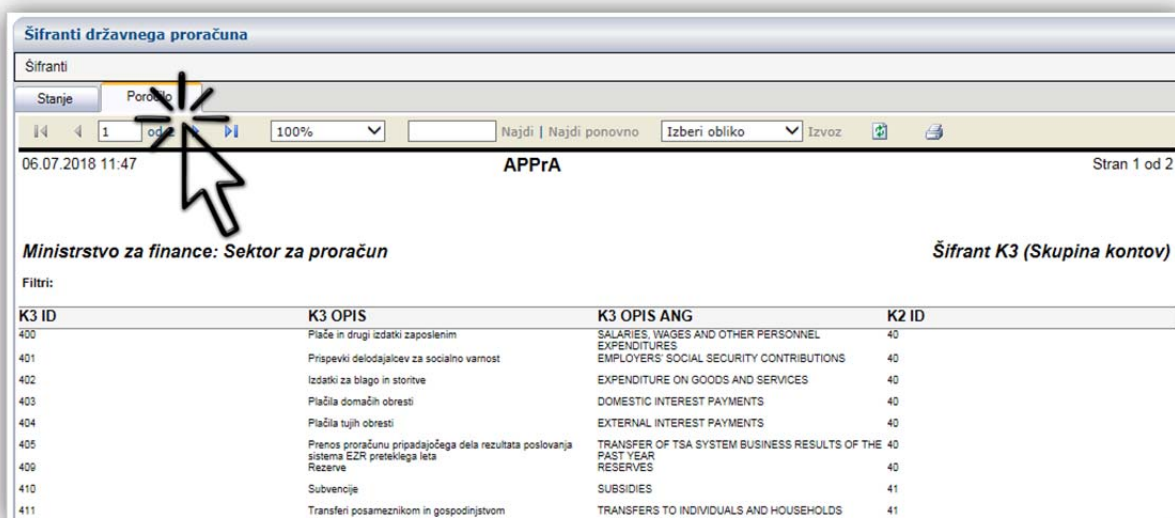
Šifranti državnega proračuna

Šifranti

Stanje | Poro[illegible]lo

1 od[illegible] 100% Najdi | Najdi ponovno Izberi obliko Izvoz

06.07.2018 11:47

APPrA

Stran 1 od 2

Ministrstvo za finance: Sektor za proračun

Šifrant K3 (Skupina kontov)

Filtri:

| K3 ID | K3 OPIS | K3 OPIS ANG | K2 ID |
|---|---|---|---|
| 400 | Plače in drugi izdatki zaposlenim | SALARIES, WAGES AND OTHER PERSONNEL EXPENDITURES | 40 |
| 401 | Prispevki delodajalcev za socialno varnost | EMPLOYERS' SOCIAL SECURITY CONTRIBUTIONS | 40 |
| 402 | Izdatki za blago in storitve | EXPENDITURE ON GOODS AND SERVICES | 40 |
| 403 | Plačila domačih obresti | DOMESTIC INTEREST PAYMENTS | 40 |
| 404 | Plačila tujih obresti | EXTERNAL INTEREST PAYMENTS | 40 |
| 405 | Prenos proračunu pripadajočega dela rezultata poslovanja sistema EZR preteklega leta | TRANSFER OF TSA SYSTEM BUSINESS RESULTS OF THE PAST YEAR | 40 |
| 409 | Rezerve | RESERVES | 40 |
| 410 | Subvencije | SUBSIDIES | 41 |
| 411 | Transferi posameznikom in gospodinjstvom | TRANSFERS TO INDIVIDUALS AND HOUSEHOLDS | 41 |